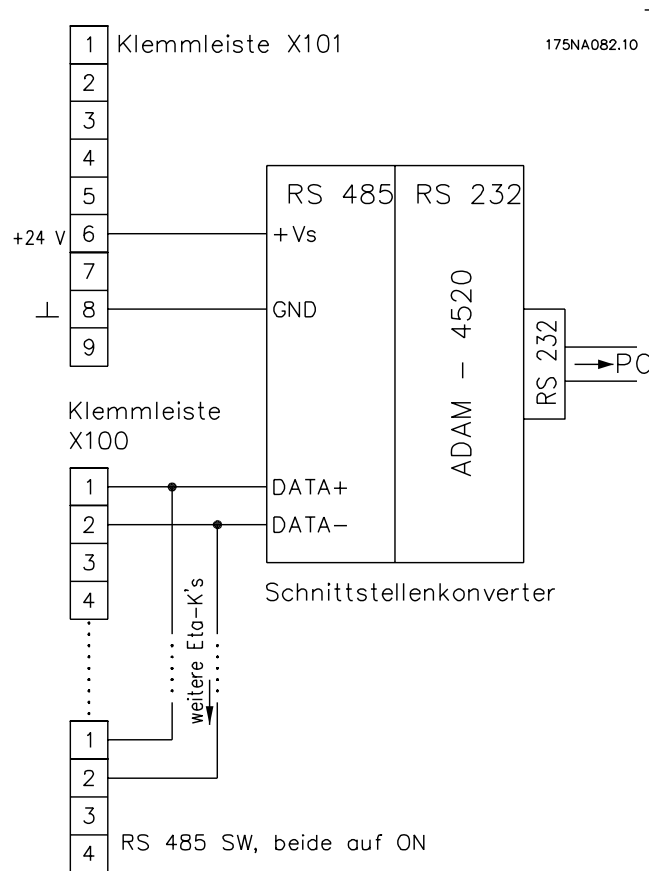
Klemmleiste X101

175NA082.10

1
2
3
4
5
+24 V 6
7
⊥ 8
9

RS 485
RS 232
+Vs
GND
ADAM - 4520
RS 232
PC

Klemmleiste X100

1
2
3
4

DATA+
DATA−

Schnittstellenkonverter

weitere Eta-K's

1
2
3
4

RS 485 SW, beide auf ON